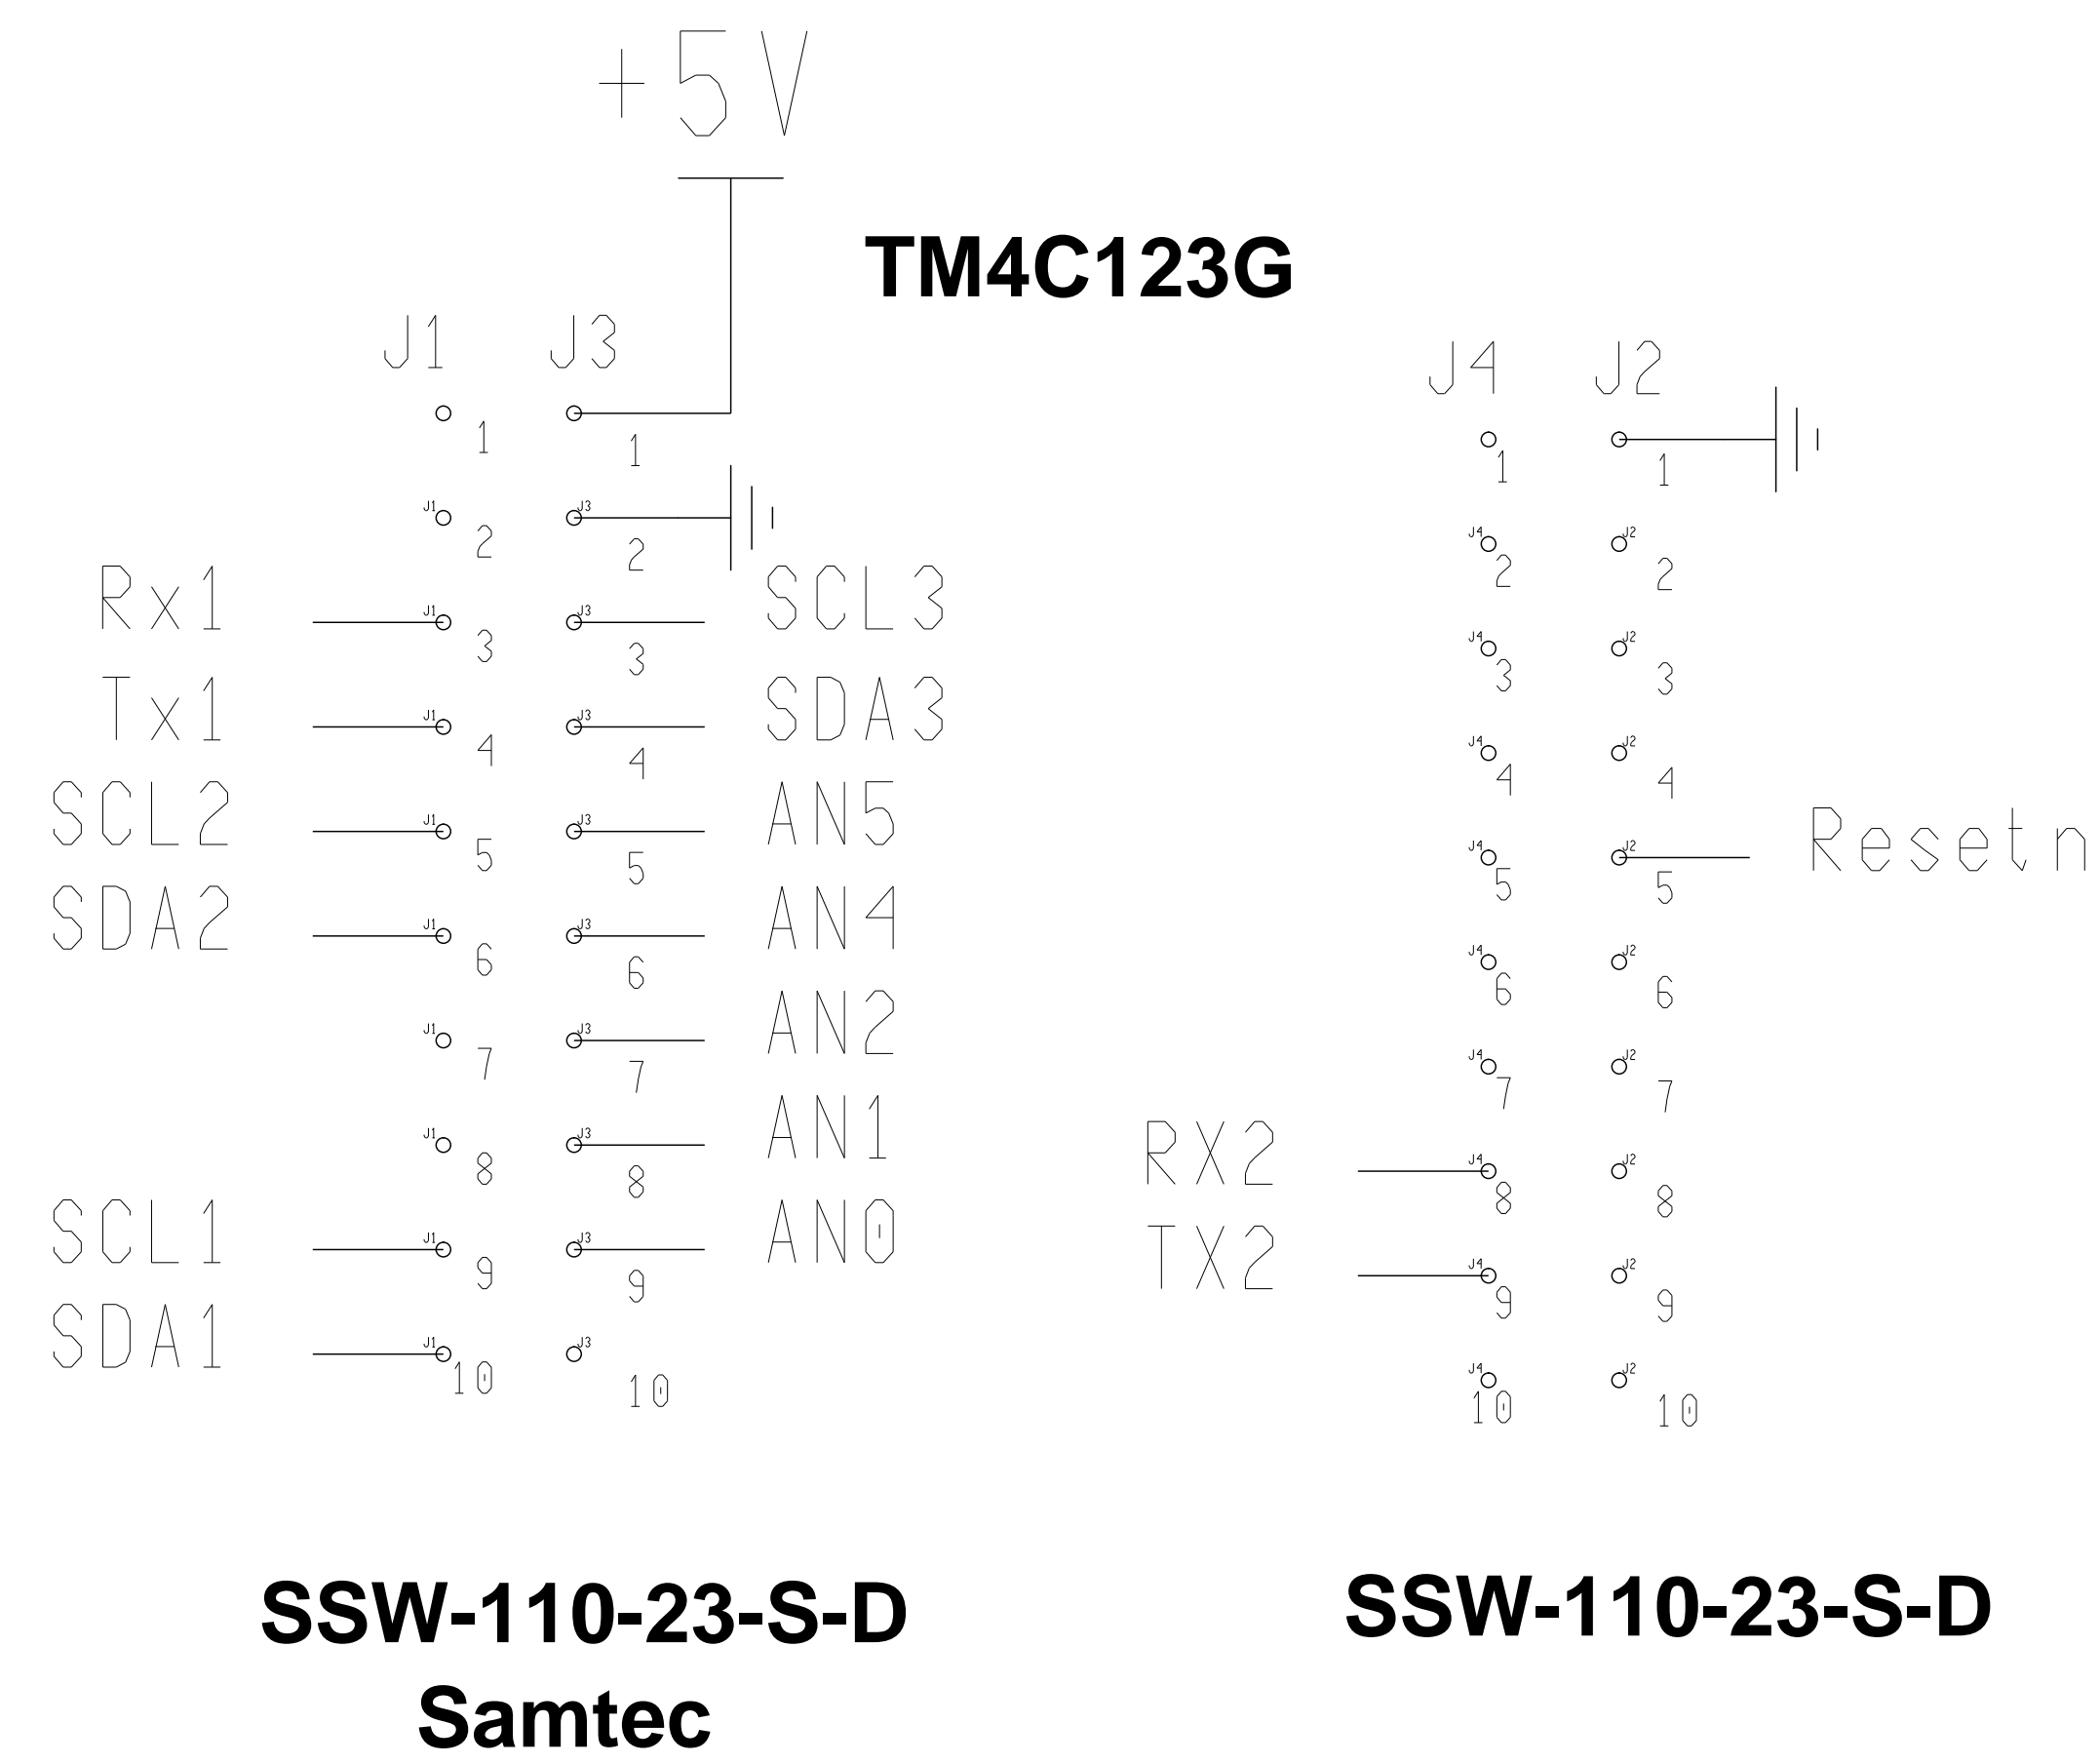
+5V

TM4C123G

J1 J3

1 1
J1 2 J3 2
Rx1 J1 3 J3 3 SCL3
Tx1 J1 4 J3 4 SDA3
SCL2 J1 5 J3 5 AN5
SDA2 J1 6 J3 6 AN4
J1 7 J3 7 AN2
J1 8 J3 8 AN1
SCL1 J1 9 J3 9 AN0
SDA1 J1 10 J3 10

J4 J2

1 1
J4 2 J2 2
J4 3 J2 3
J4 4 J2 4
J4 5 J2 5 Resetn
J4 6 J2 6
J4 7 J2 7
RX2 J4 8 J2 8
TX2 J4 9 J2 9
J4 10 J2 10

SSW-110-23-S-D
Samtec

SSW-110-23-S-D